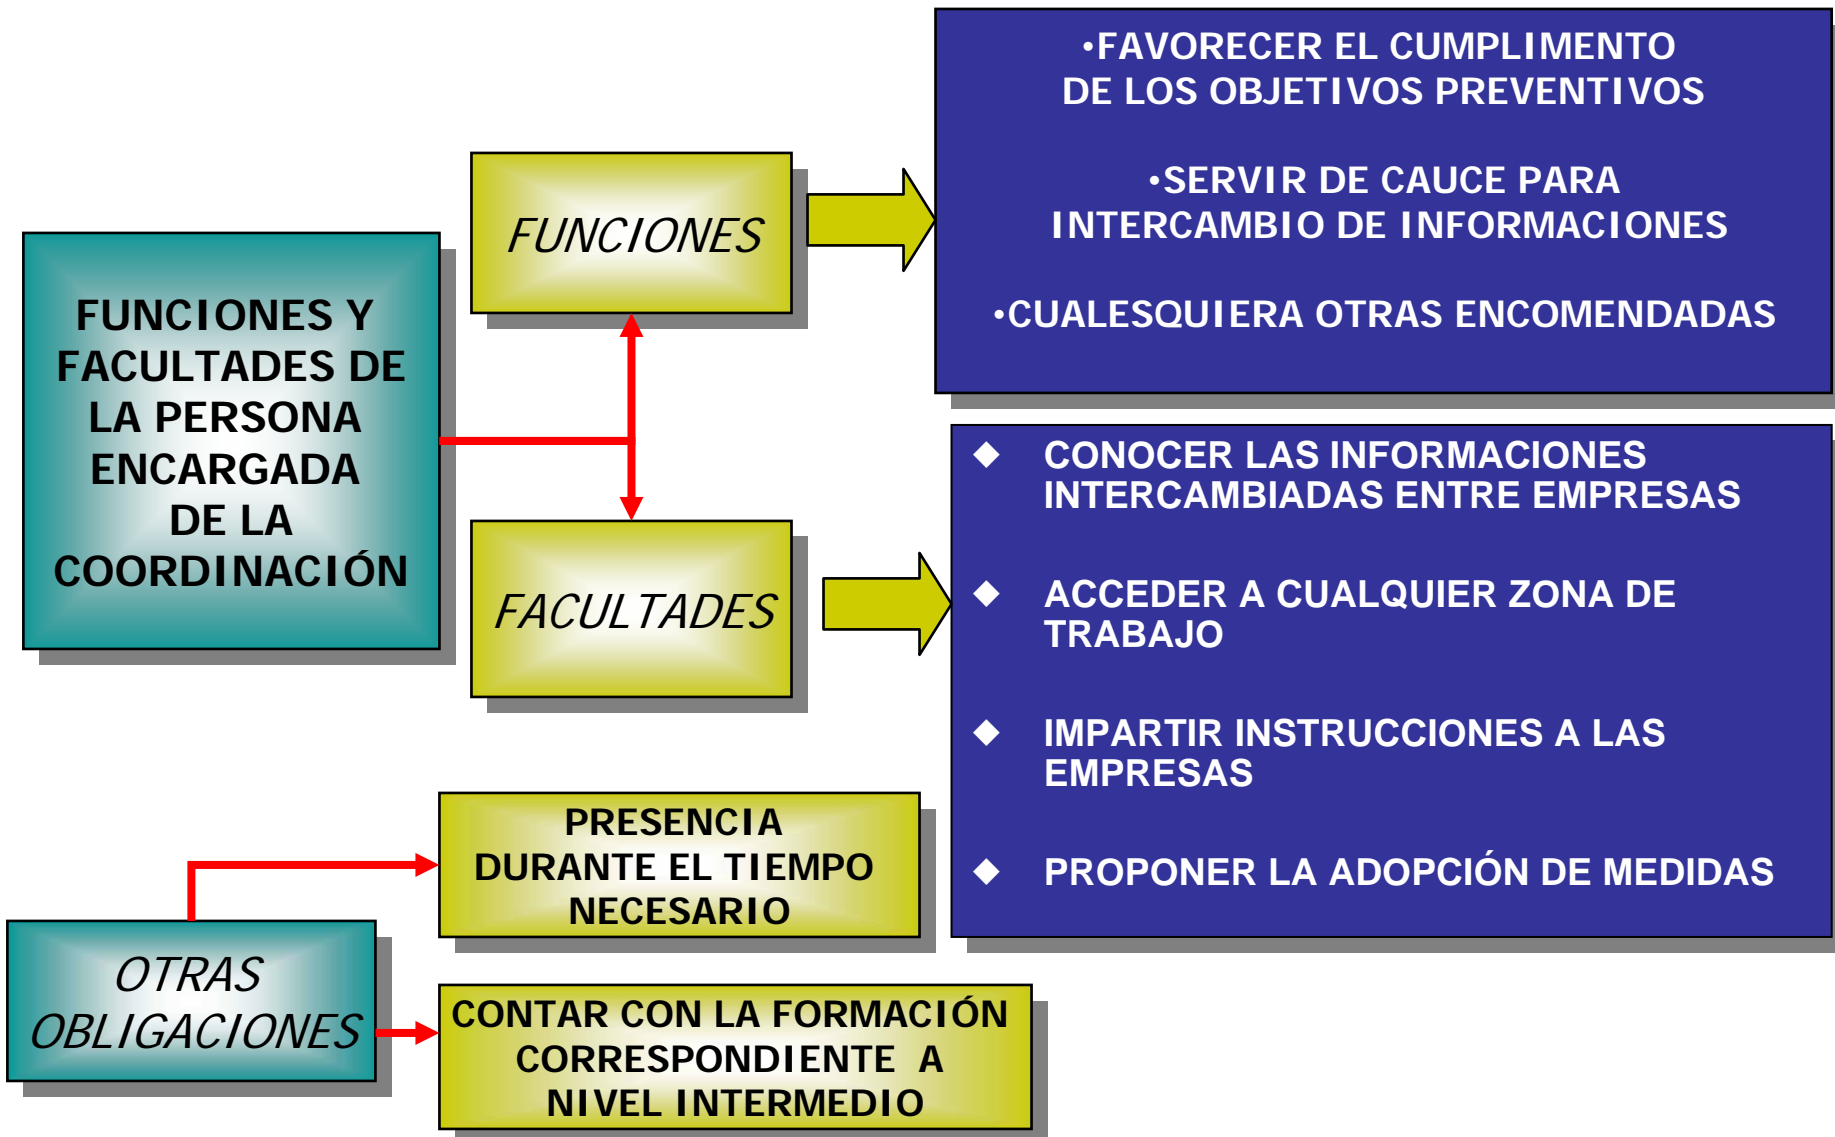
FUNCIONES Y FACULTADES DE LA PERSONA ENCARGADA DE LA COORDINACIÓN

FUNCIONES

•FAVORECER EL CUMPLIMENTO DE LOS OBJETIVOS PREVENTIVOS

•SERVIR DE CAUCE PARA INTERCAMBIO DE INFORMACIONES

•CUALESQUIERA OTRAS ENCOMENDADAS

FACULTADES

◆ CONOCER LAS INFORMACIONES INTERCAMBIADAS ENTRE EMPRESAS

◆ ACCEDER A CUALQUIER ZONA DE TRABAJO

◆ IMPARTIR INSTRUCCIONES A LAS EMPRESAS

◆ PROPONER LA ADOPCIÓN DE MEDIDAS

OTRAS OBLIGACIONES

PRESENCIA DURANTE EL TIEMPO NECESARIO

CONTAR CON LA FORMACIÓN CORRESPONDIENTE A NIVEL INTERMEDIO